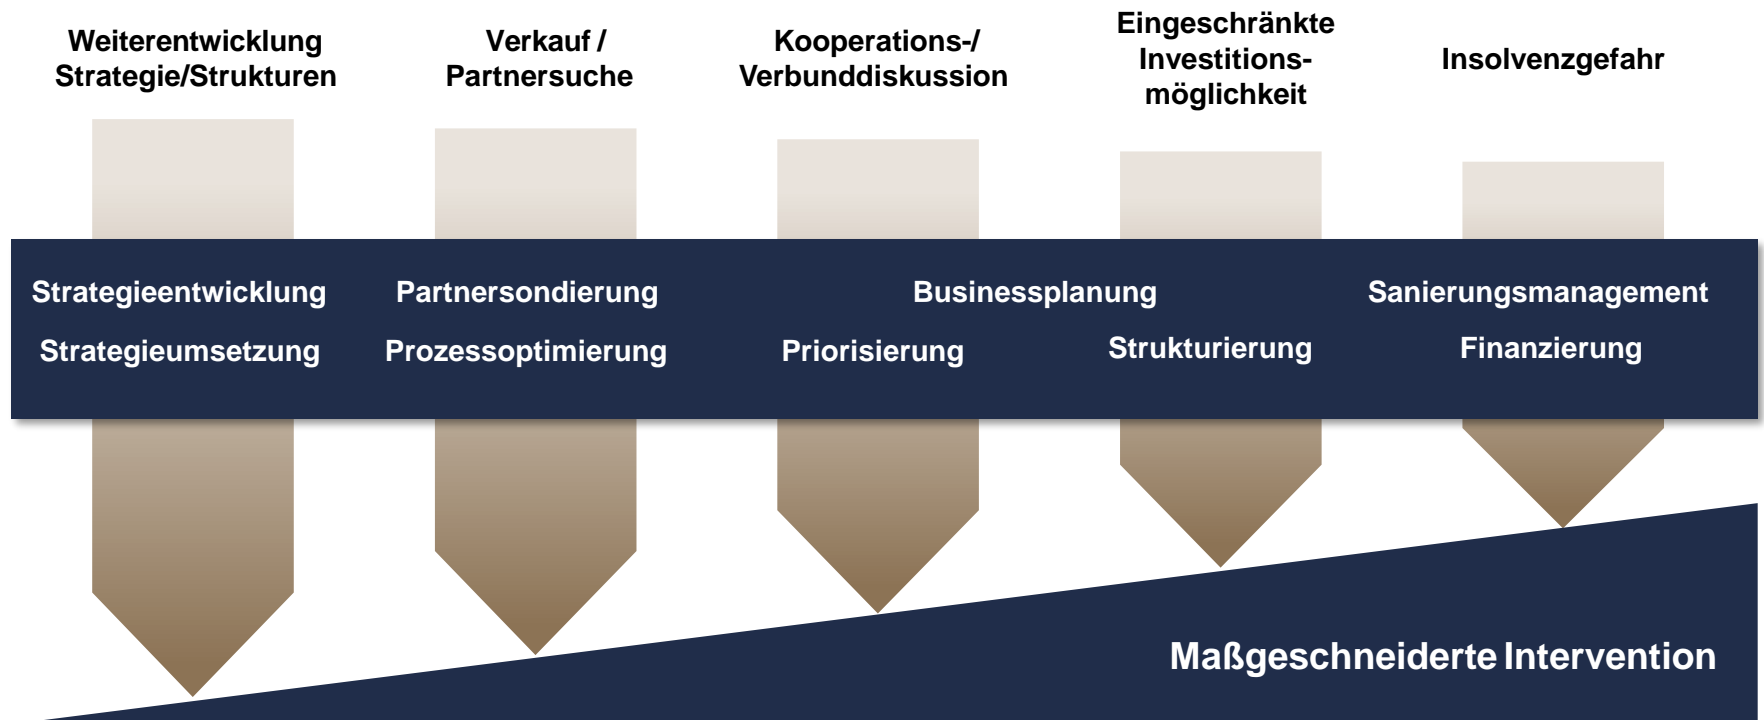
Weiterentwicklung Strategie/Strukturen

Verkauf / Partnersuche

Kooperations-/ Verbunddiskussion

Eingeschränkte Investitions-möglichkeit

Insolvenzgefahr

Strategieentwicklung

Strategieumsetzung

Partnersondierung

Prozessoptimierung

Businessplanung

Priorisierung

Strukturierung

Sanierungsmanagement

Finanzierung

Maßgeschneiderte Intervention